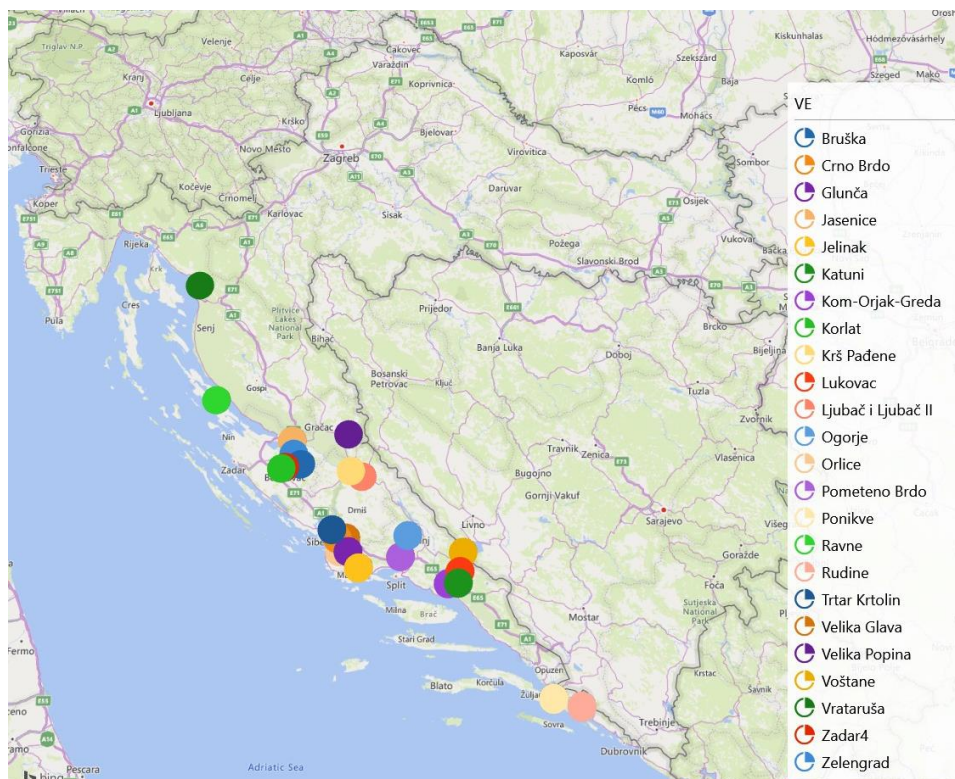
Triglav N.P.
Velenje
Čakovec
Varaždin
Kaposvár
Szekszárd
Kiskunhalas
Hódmezővásárhely
Szeged
Makó
Kranj
Celje
Koprivnica
Komló
Baja
Ljubljana
Krško
Bjelovar
Pécs
Mohács
Gorizia
Novo Mesto
Zagreb
Virovitica
Sombor
Trieste
Kočevje
Daruvar
Koper
Črnomelj
Karlovac
Sisak
Osijek
Rijeka
Vukovar
Požega
Slavonski Brod
Krk
Cres
Senj
Plitvice Lakes National Park
Prijedor
Pula
Bihać
Banja Luka
Brčko
Bijeljina
Doboj
Gospi
Bosanski Petrovac
Ključ
Tuzla
Gračac
Nin
Zadar
Travnik
Zenica
Vlasenica
Zvornik
Bugojno
Drniš
Gornji-Vakuf
Sarajevo
Livno
Šibenik
Split
Goražde
Višeg
Foča
Milna
Brač
Mostar
Stari Grad
Sutjeska National Park
Blato
Korčula
Opuzen
Žuljana
Trebinje
Sovra
Dubrovnik
Adriatic Sea
Pescara
Fermo
bing

VE
Bruška
Crno Brdo
Glunča
Jasenice
Jelinak
Katuni
Kom-Orjak-Greda
Korlat
Krš Pađene
Lukovac
Ljubač i Ljubač II
Ogorje
Orlice
Pometeno Brdo
Ponikve
Ravne
Rudine
Trtar Krtolin
Velika Glava
Velika Popina
Voštane
Vrataruša
Zadar4
Zelengrad